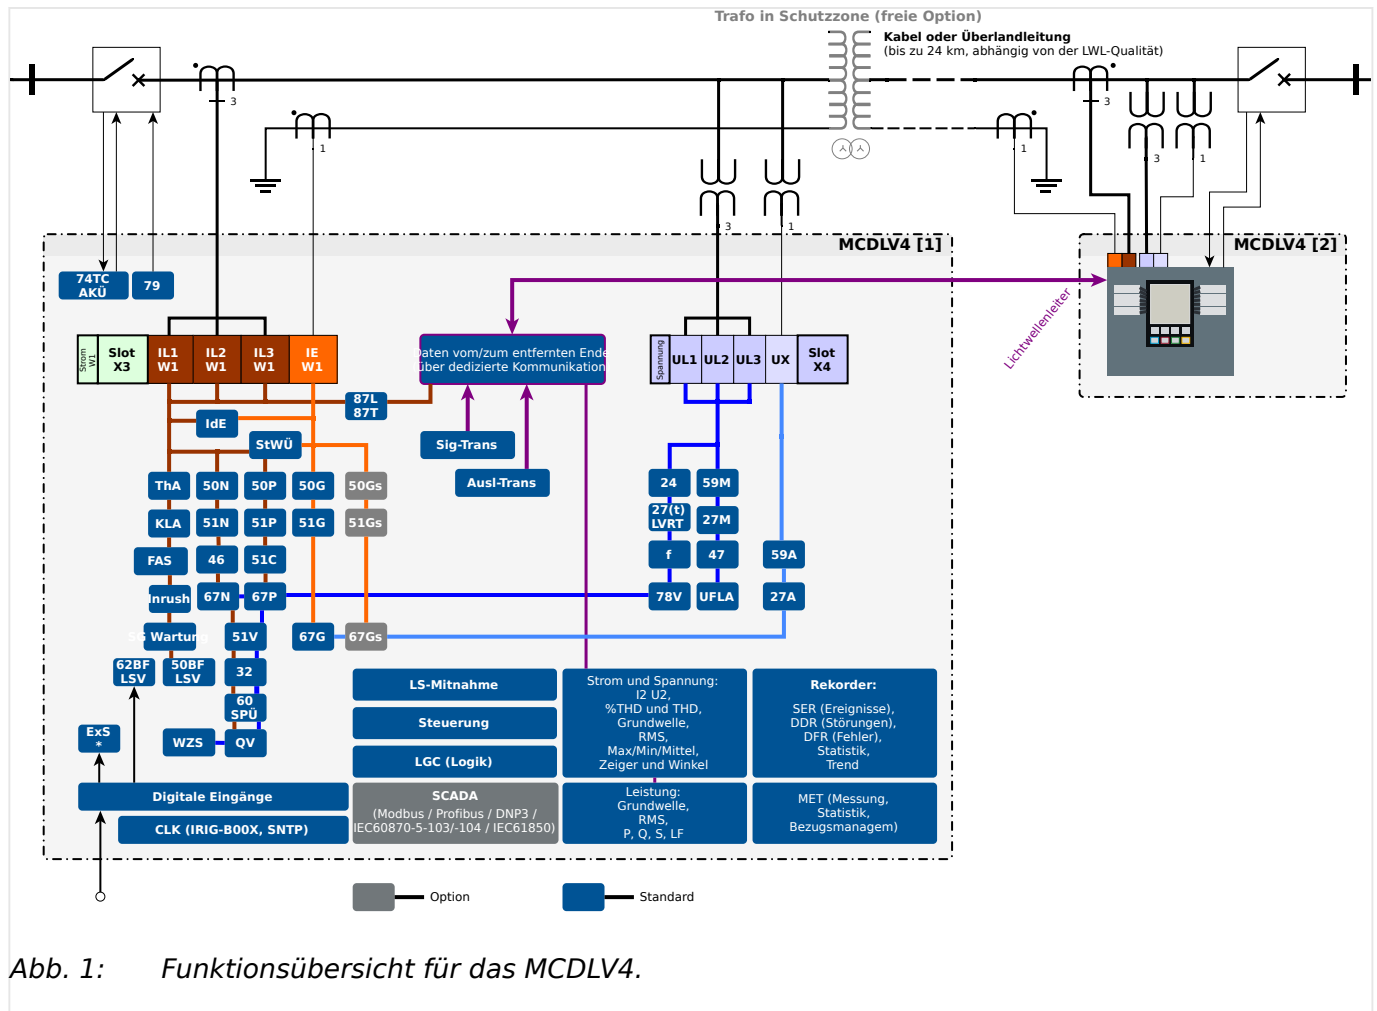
Trafo in Schutzzone (freie Option)

Kabel oder Überlandleitung
(bis zu 24 km, abhängig von der LWL-Qualität)

3
1
3
1
1
3
3
1

MCDLV4 [1]

MCDLV4 [2]

74TC AKÜ
79

Strom W1
Slot X3
IL1 W1
IL2 W1
IL3 W1
IE W1

Daten vom/zum entfernten Ende über dedizierte Kommunikation

Spannung
UL1
UL2
UL3
UX
Slot X4

Lichtwellenleiter

87L 87T
IdE
StWÜ
Sig-Trans
Ausl-Trans

ThA
50N
50P
50G
50Gs
KLA
51N
51P
51G
51Gs
FAS
46
51C
Inrush
67N
67P
SG Wartung
51V
67G
67Gs
62BF LSV
50BF LSV
32
60 SPÜ
ExS *
WZS
QV

24
59M
27(t) LVRT
27M
f
47
59A
78V
UFLA
27A

LS-Mitnahme
Steuerung
LGC (Logik)

Strom und Spannung: I2 U2, %THD und THD, Grundwelle, RMS, Max/Min/Mittel, Zeiger und Winkel

Rekorder:
SER (Ereignisse), DDR (Störungen), DFR (Fehler), Statistik, Trend

Digitale Eingänge
CLK (IRIG-B00X, SNTP)

SCADA
(Modbus / Profibus / DNP3 / IEC60870-5-103/-104 / IEC61850)

Leistung: Grundwelle, RMS, P, Q, S, LF

MET (Messung, Statistik, Bezugsmanagem)

Option
Standard

Abb. 1: Funktionsübersicht für das MCDLV4.